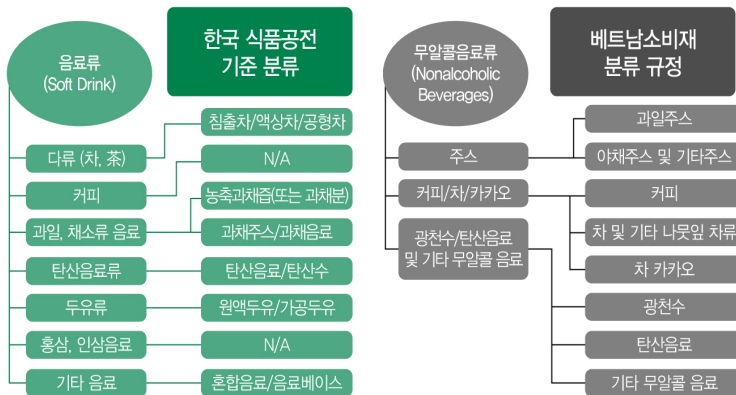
음료류
(Soft Drink)

한국 식품공전 기준 분류

침출차/액상차/공형차

다류 (차, 茶)

N/A

커피

농축과채즙(또는 과채분)

과일, 채소류 음료

과채주스/과채음료

탄산음료류

탄산음료/탄산수

두유류

원액두유/가공두유

홍삼, 인삼음료

N/A

기타 음료

혼합음료/음료베이스

무알콜음료류
(Nonalcoholic Beverages)

베트남소비재 분류 규정

과일주스

주스

야채주스 및 기타주스

커피/차/카카오

커피

광천수/탄산음료 및 기타 무알콜 음료

차 및 기타 나뭇잎 차류

차 카카오

광천수

탄산음료

기타 무알콜 음료